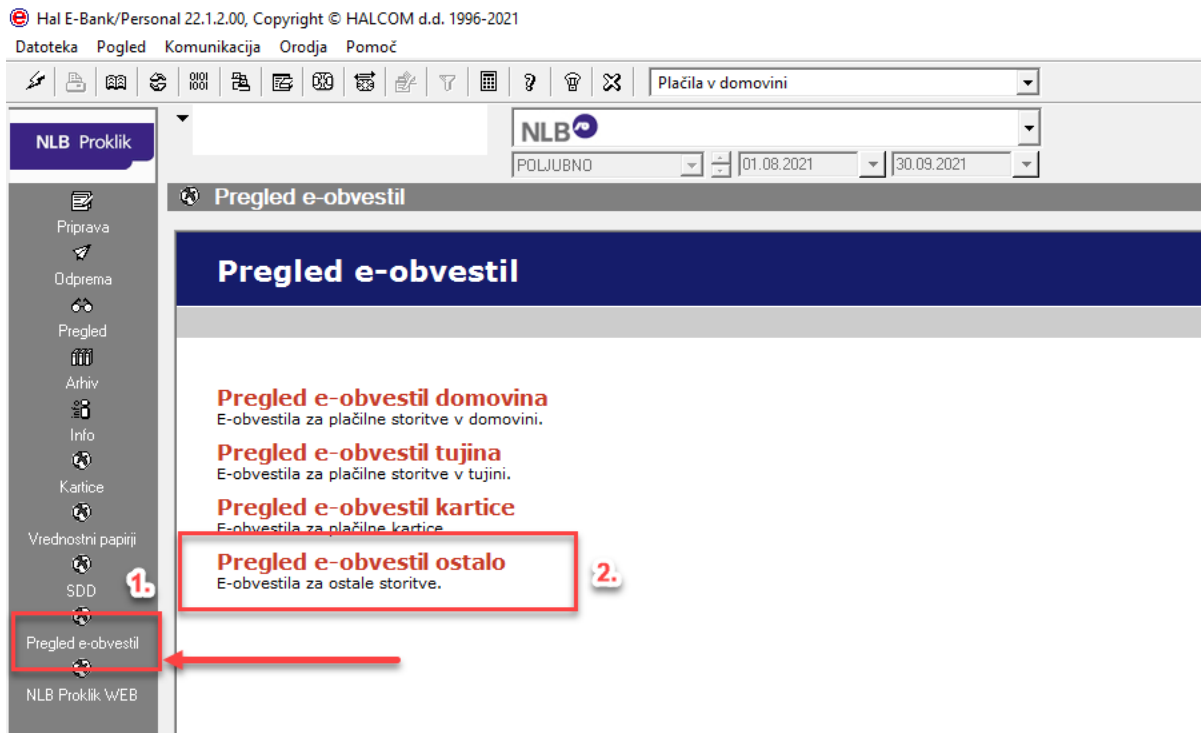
Hal E-Bank/Personal 22.1.2.00, Copyright © HALCOM d.d. 1996-2021

Datoteka Pogled Komunikacija Orodja Pomoč

Plačila v domovini

NLB Proklik

NLB

POLJUBNO 01.08.2021 30.09.2021

Pregled e-obvestil

Priprava
Odprema
Pregled
Arhiv
Info
Kartice
Vrednostni papirji
SDD
Pregled e-obvestil
NLB Proklik WEB

1.

Pregled e-obvestil

Pregled e-obvestil domovina
E-obvestila za plačilne storitve v domovini.

Pregled e-obvestil tujina
E-obvestila za plačilne storitve v tujini.

Pregled e-obvestil kartice
E-obvestila za plačilne kartice.

Pregled e-obvestil ostalo
E-obvestila za ostale storitve.

2.